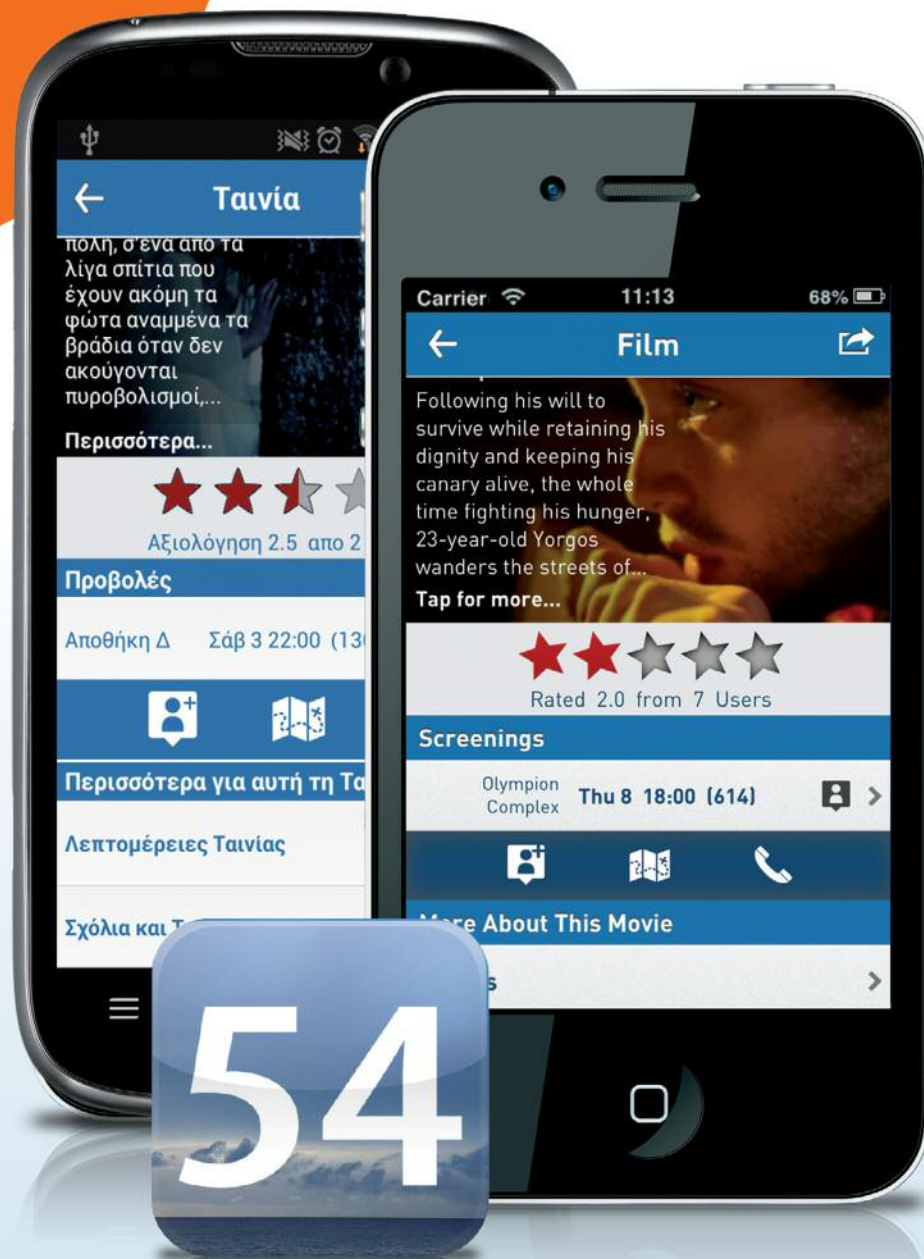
Ταινία

πόλη, σ' ένα από τα λίγα σπίτια που έχουν ακόμη τα φώτα αναμμένα τα βράδια όταν δεν ακούγονται πυροβολισμοί,...

Περισσότερα...

Αξιολόγηση 2.5 απο 2

Προβολές

Αποθήκη Δ Σάβ 3 22:00 (13

Περισσότερα για αυτή τη Τα

Λεπτομέρειες Ταινίας

Σχόλια και Τ

Carrier 11:13 68%

Film

Following his will to survive while retaining his dignity and keeping his canary alive, the whole time fighting his hunger, 23-year-old Yorgos wanders the streets of...

Tap for more...

Rated 2.0 from 7 Users

Screenings

Olympion Complex Thu 8 18:00 (614)

re About This Movie

s

54